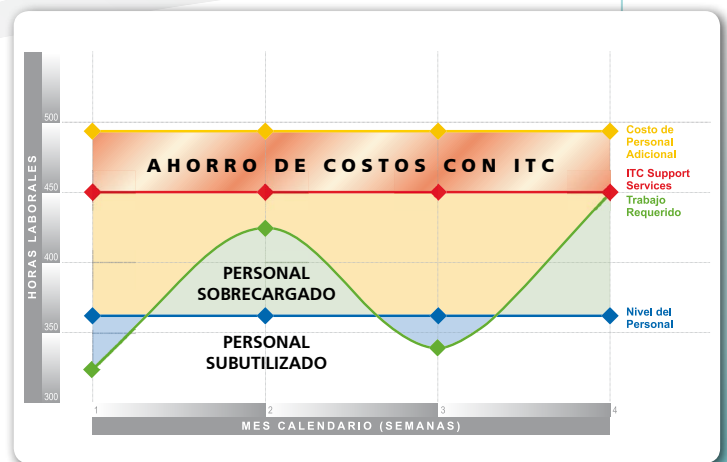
HORAS LABORALES

500

450

400

350

300

AHORRO DE COSTOS CON ITC

PERSONAL SOBRECARGADO

PERSONAL SUBUTILIZADO

Costo de Personal Adicional

ITC Support Services

Trabajo Requerido

Nivel del Personal

1

2

3

4

MES CALENDARIO (SEMANAS)